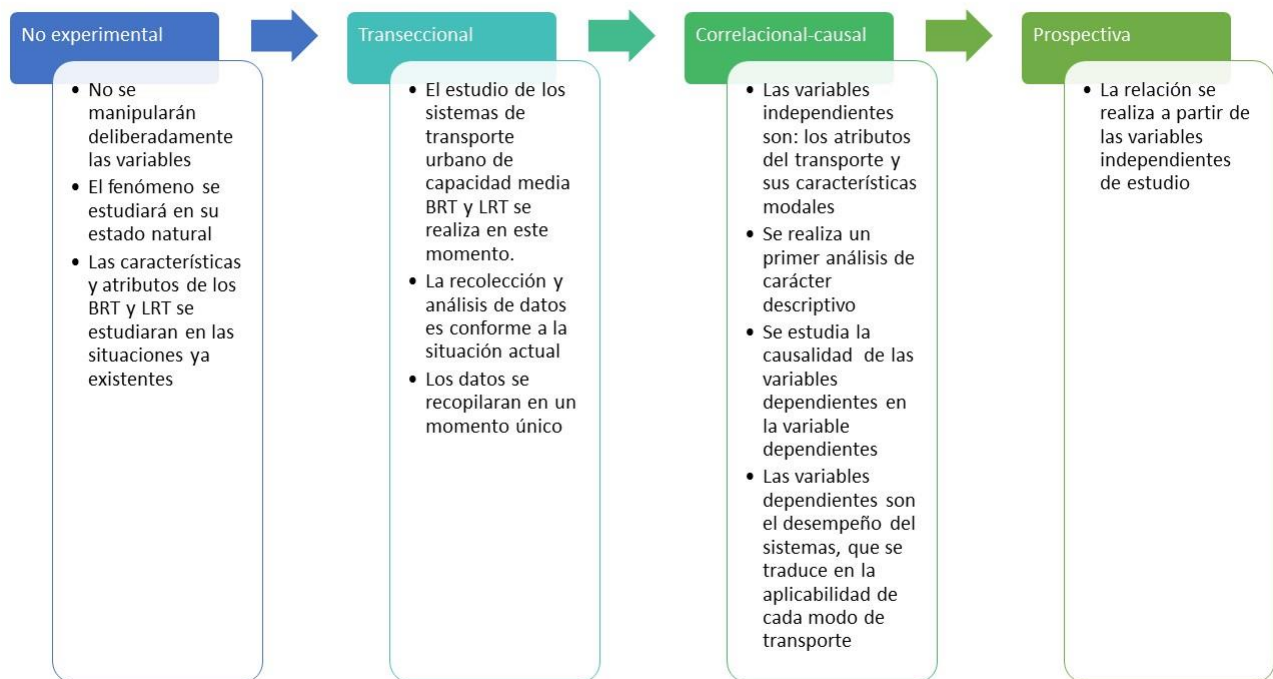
No experimental

- No se manipularán deliberadamente las variables
- El fenómeno se estudiará en su estado natural
- Las características y atributos de los BRT y LRT se estudiaran en las situaciones ya existentes

Transeccional

- El estudio de los sistemas de transporte urbano de capacidad media BRT y LRT se realiza en este momento.
- La recolección y análisis de datos es conforme a la situación actual
- Los datos se recopilaran en un momento único

Correlacional-causal

- Las variables independientes son: los atributos del transporte y sus características modales
- Se realiza un primer análisis de carácter descriptivo
- Se estudia la causalidad de las variables dependientes en la variable dependientes
- Las variables dependientes son el desempeño del sistemas, que se traduce en la aplicabilidad de cada modo de transporte

Prospectiva

- La relación se realiza a partir de las variables independientes de estudio